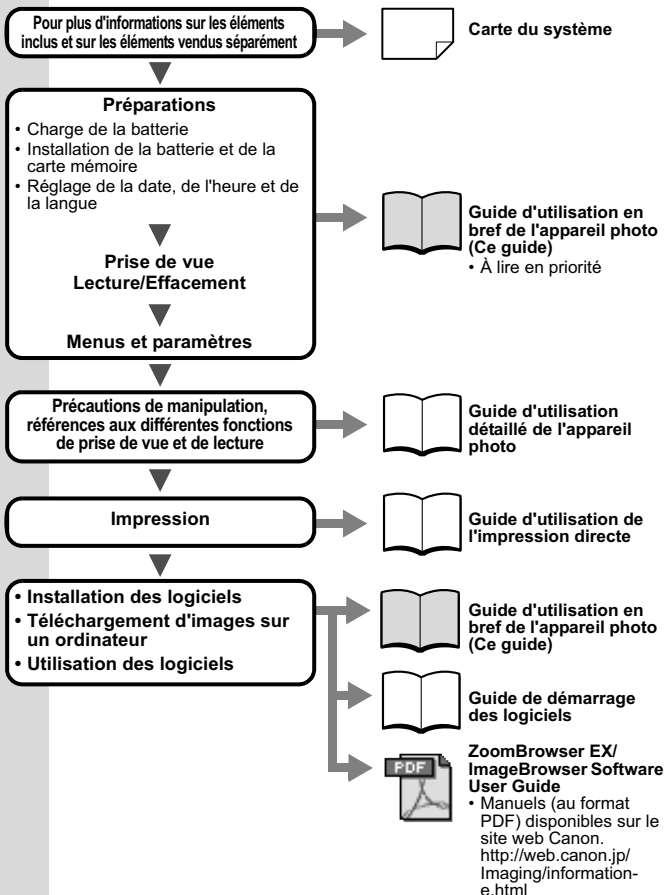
Pour plus d'informations sur les éléments inclus et sur les éléments vendus séparément

Carte du système

Préparations
• Charge de la batterie
• Installation de la batterie et de la carte mémoire
• Réglage de la date, de l'heure et de la langue

Prise de vue
Lecture/Effacement

Menus et paramètres

Guide d'utilisation en bref de l'appareil photo (Ce guide)
• À lire en priorité

Précautions de manipulation, références aux différentes fonctions de prise de vue et de lecture

Guide d'utilisation détaillé de l'appareil photo

Impression

Guide d'utilisation de l'impression directe

• Installation des logiciels
• Téléchargement d'images sur un ordinateur
• Utilisation des logiciels

Guide d'utilisation en bref de l'appareil photo (Ce guide)

Guide de démarrage des logiciels

PDF

ZoomBrowser EX/ ImageBrowser Software User Guide
• Manuels (au format PDF) disponibles sur le site web Canon. http://web.canon.jp/Imaging/information-e.html